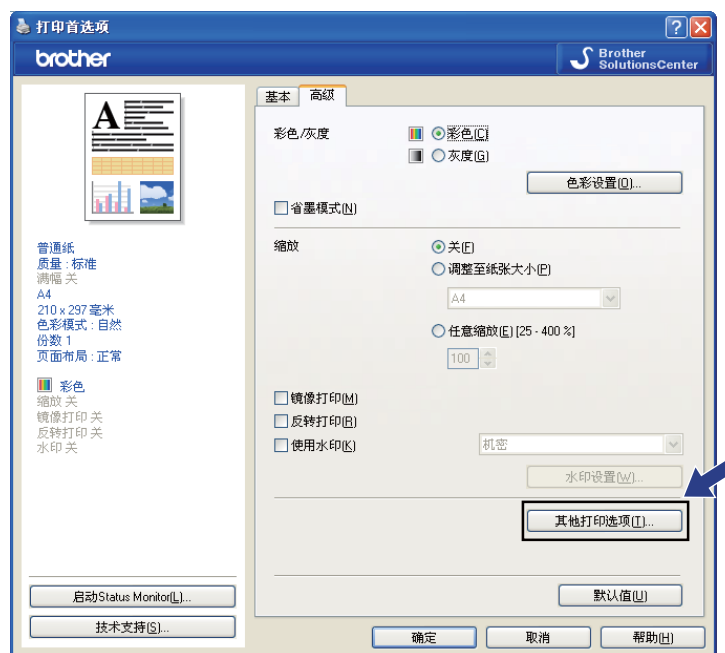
打印首选项

brother

Brother SolutionsCenter

A

普通纸
质量：标准
满幅 关
A4
210 x 297 毫米
色彩模式：自然
份数 1
页面布局：正常

彩色
缩放 关
镜像打印 关
反转打印 关
水印 关

基本 高级

彩色/灰度
彩色(C)
灰度(G)
色彩设置(O)...

省墨模式(N)

缩放
关(F)
调整至纸张大小(P)
A4
任意缩放(E) [25 - 400 %]
100

镜像打印(M)
反转打印(R)
使用水印(K)
机密
水印设置(W)...

其他打印选项(T)...

默认值(U)

启动Status Monitor(L)...
技术支持(S)...

确定
取消
帮助(H)